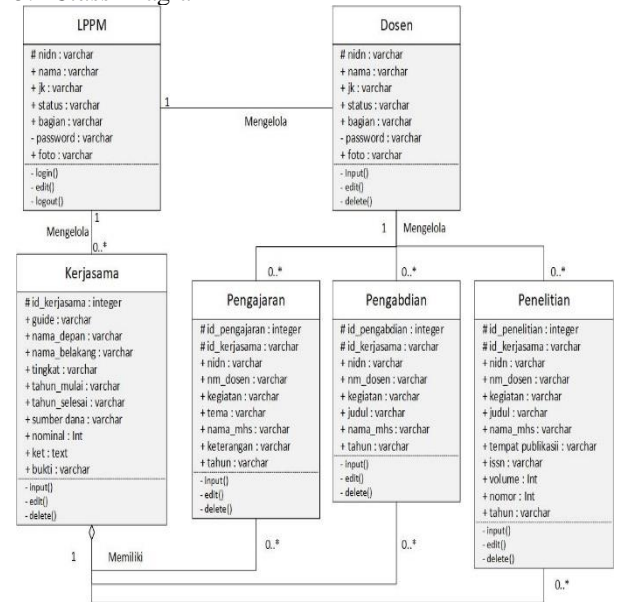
LPPM

# nidn : varchar
+ nama : varchar
+ jk : varchar
+ status : varchar
+ bagian : varchar
- password : varchar
+ foto : varchar

- login()
- edit()
- logout()

Dosen

# nidn : varchar
+ nama : varchar
+ jk : varchar
+ status : varchar
+ bagian : varchar
- password : varchar
+ foto : varchar

- Input()
- edit()
- delete()

1
Mengelola

1
Mengelola
0..*

1
Mengelola

Kerjasama

# id_kerjasama : integer
+ guide : varchar
+ nama_depan : varchar
+ nama_belakang : varchar
+ tingkat : varchar
+ tahun_mulai : varchar
+ tahun_selesai : varchar
+ sumber dana : varchar
+ nominal : Int
+ ket : text
+ bukti : varchar

- input()
- edit()
- delete()

0..*

Pengajaran

# id_pengajaran : integer
# id_kerjasama : varchar
+ nidn : varchar
+ nm_dosen : varchar
+ kegiatan : varchar
+ tema : varchar
+ nama_mhs : varchar
+ keterangan : varchar
+ tahun : varchar

- input()
- edit()
- delete()

0..*

Pengabdian

# id_pengabdian : integer
# id_kerjasama : varchar
+ nidn : varchar
+ nm_dosen : varchar
+ kegiatan : varchar
+ judul : varchar
+ nama_mhs : varchar
+ tahun : varchar

- input()
- edit()
- delete()

0..*

Penelitian

# id_penelitian : integer
# id_kerjasama : varchar
+ nidn : varchar
+ nm_dosen : varchar
+ kegiatan : varchar
+ judul : varchar
+ nama_mhs : varchar
+ tempat publikasi : varchar
+ issn : varchar
+ volume : Int
+ nomor : Int
+ tahun : varchar

- input()
- edit()
- delete()

1
Memiliki
0..*
0..*
0..*